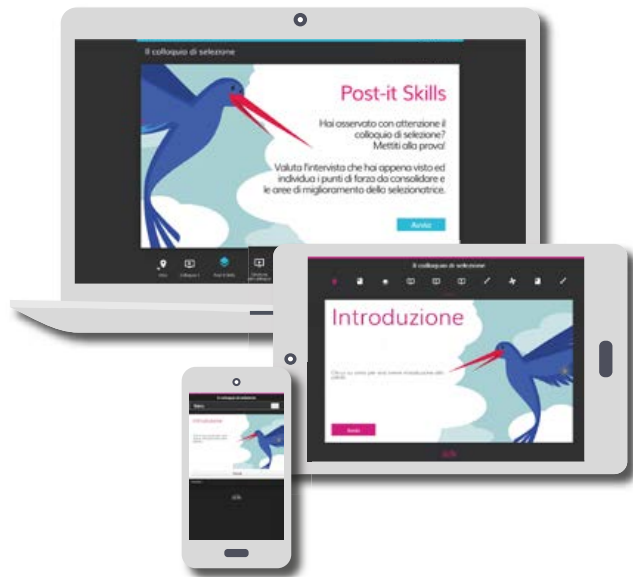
Il colloquio di selezione

Post-it Skills

Hai osservato con attenzione il colloquio di selezione? Mettiti alla prova!

Valuta l'intervista che hai appena visto ed individua i punti di forza da consolidare e le aree di miglioramento della selezionatrice.

Avvia

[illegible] Colloquio 1 Post-it Skills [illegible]

Il colloquio di selezione

Introduzione

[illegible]

Avvia

Il colloquio di selezione

Menu

Introduzione

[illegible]

Avvia